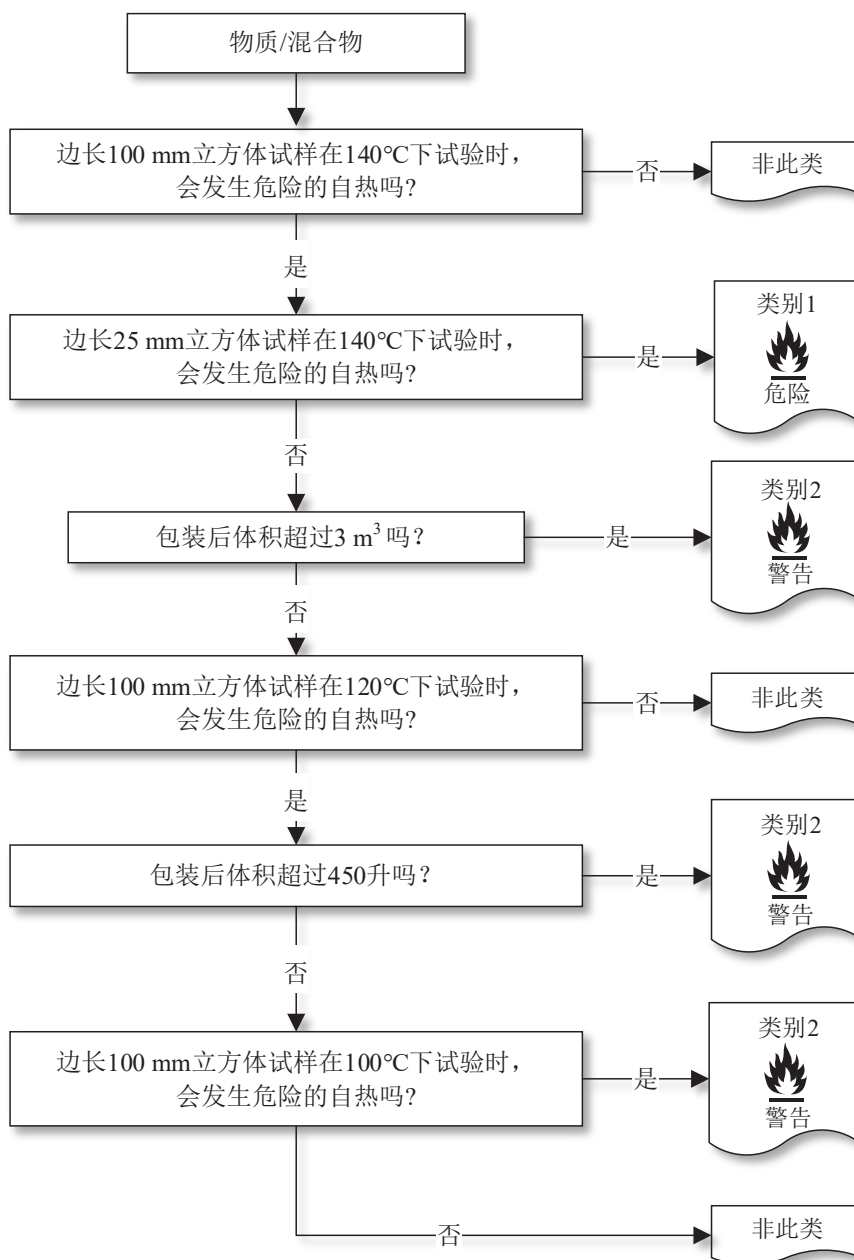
物质/混合物

边长100 mm立方体试样在140℃下试验时，会发生危险的自热吗？

否

非此类

是

边长25 mm立方体试样在140℃下试验时，会发生危险的自热吗？

是

类别1
危险

否

包装后体积超过3 $m^3$ 吗？

是

类别2
警告

否

边长100 mm立方体试样在120℃下试验时，会发生危险的自热吗？

否

非此类

是

包装后体积超过450升吗？

是

类别2
警告

否

边长100 mm立方体试样在100℃下试验时，会发生危险的自热吗？

是

类别2
警告

否

非此类